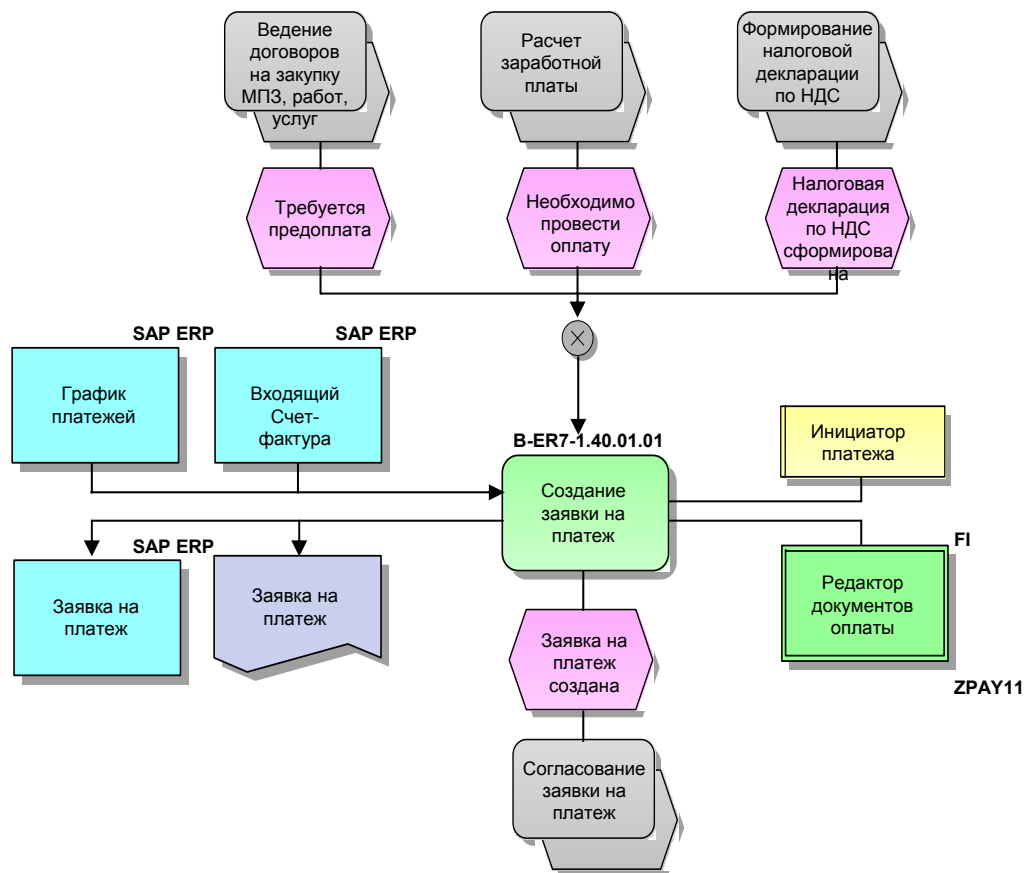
Ведение договоров на закупку МПЗ, работ, услуг

Расчет заработной платы

Формирование налоговой декларации по НДС

Требуется предоплата

Необходимо провести оплату

Налоговая декларация по НДС сформирована

SAP ERP

SAP ERP

График платежей

Входящий Счет-фактура

B-ER7-1.40.01.01

Инициатор платежа

Создание заявки на платеж

SAP ERP

FI

Заявка на платеж

Заявка на платеж

Редактор документов оплаты

Заявка на платеж создана

ZPAY11

Согласование заявки на платеж